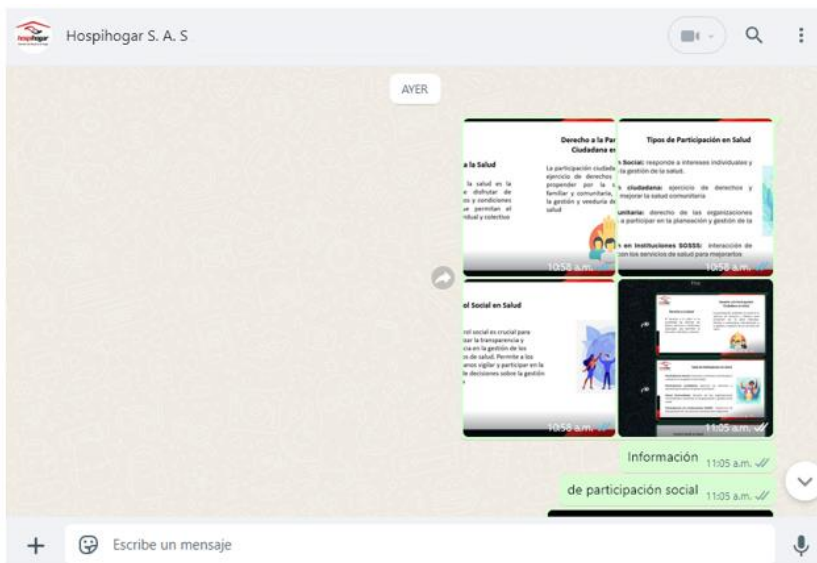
Hospihogar S. A. S

AYER

Derecho a la Par Ciudadana en

a la Salud

la salud es la e disfrutar de os y condiciones e permitan el idual y colectivo

La participación ciuda ejercicio de derechos propender por la familiar y comunitaria, la gestión y veeduría de salud

10:58 a.m.

Tipos de Participación en Salud

n Social: responde a intereses individuales y a gestión de la salud.

ciudadana: ejercicio de derechos y mejorar la salud comunitaria

unitaria: derecho de las organizaciones a participar en la planeación y gestión de la

en Instituciones SGSSS: interacción de con los servicios de salud para mejorarlos

10:58 a.m.

ol Social en Salud

rol social es crucial para izar la transparencia y cia en la gestión de los s de salud. Permite a los anos vigilar y participar en la de decisiones sobre la gestión

10:58 a.m.

11:05 a.m.

Información 11:05 a.m.

de participación social 11:05 a.m.

Escribe un mensaje